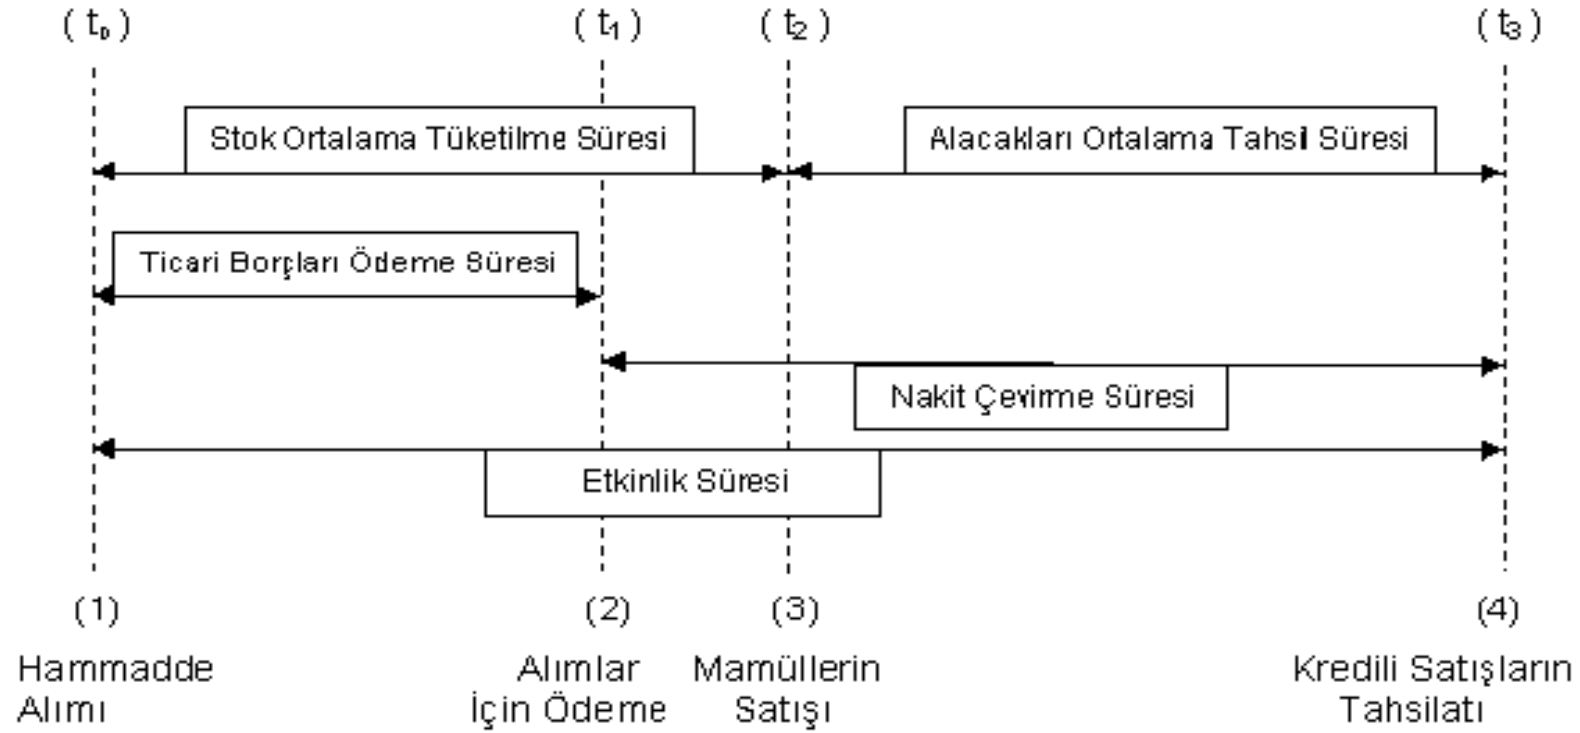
$(t_0)$ $(t_1)$ $(t_2)$ $(t_3)$

Stok Ortalama Tüketilme Süresi

Alacakları Ortalama Tahsil Süresi

Ticari Borçları Ödeme Süresi

Nakit Çevirme Süresi

Etkinlik Süresi

(1)
Hammadde Alımı

(2)
Alımlar İçin Ödeme

(3)
Mamüllerin Satışı

(4)
Kredili Satışların Tahsilatı